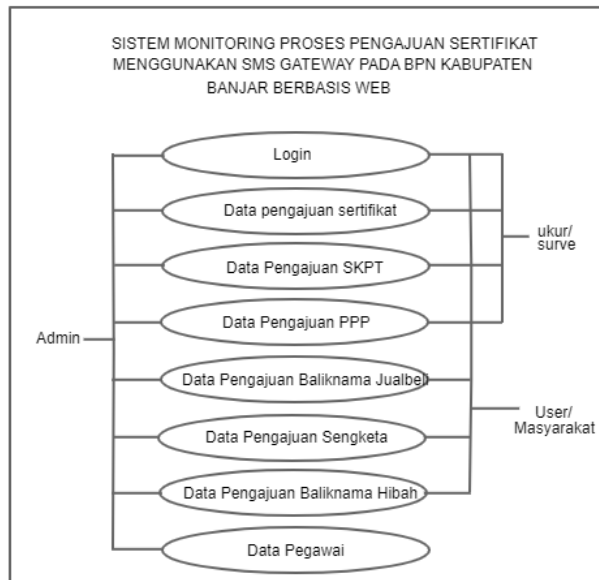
SISTEM MONITORING PROSES PENGAJUAN SERTIFIKAT MENGGUNAKAN SMS GATEWAY PADA BPN KABUPATEN BANJAR BERBASIS WEB

Login

Data pengajuan sertifikat

Data Pengajuan SKPT

Data Pengajuan PPP

Data Pengajuan Baliknama Jualbeli

Data Pengajuan Sengketa

Data Pengajuan Baliknama Hibah

Data Pegawai

Admin

ukur/ surve

User/ Masyarakat